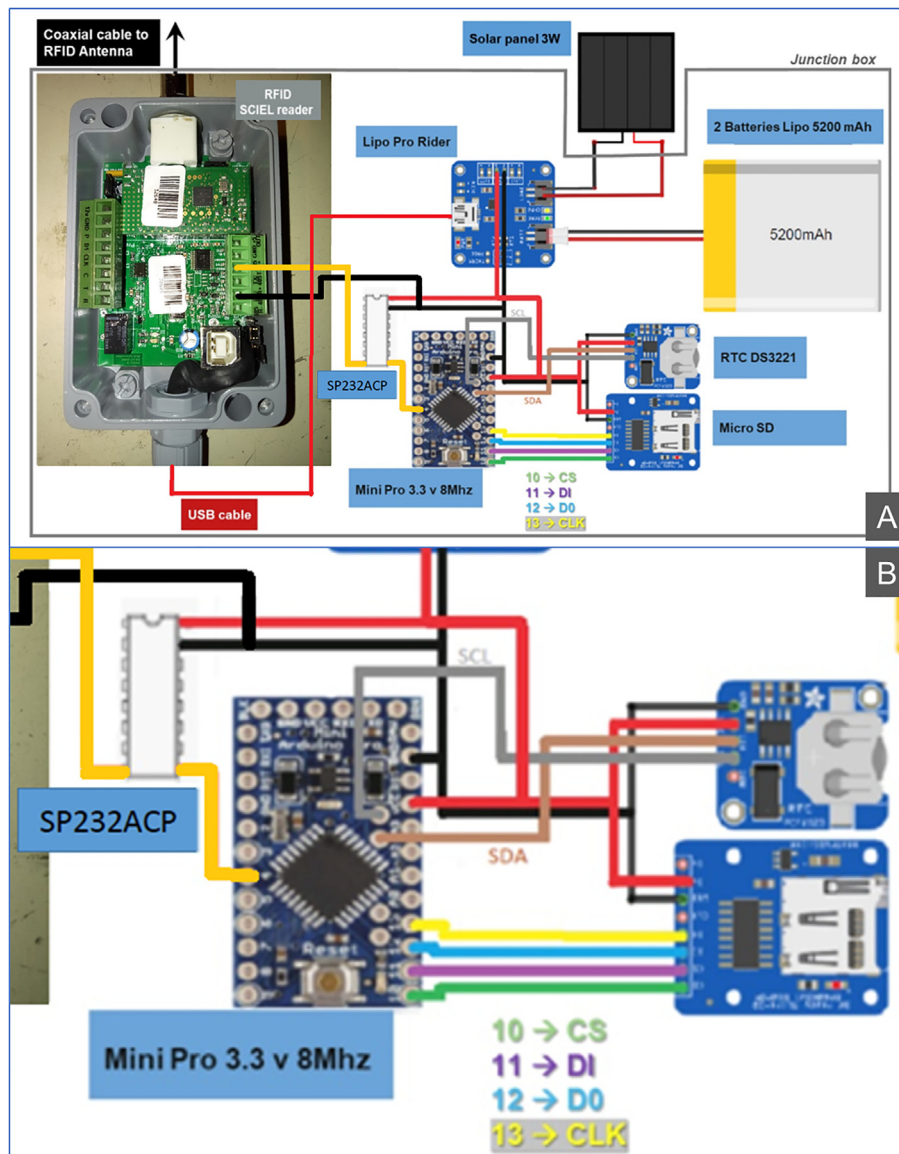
Coaxial cable to RFID Antenna

Solar panel 3W

Junction box

RFID SCIEL reader

Lipo Pro Rider

2 Batteries Lipo 5200 mAh

5200mAh

SCL

RTC DS3221

SP232ACP

SDA

Micro SD

Mini Pro 3.3 v 8Mhz

10 → CS
11 → DI
12 → D0
13 → CLK

USB cable

A

B

SCL

SP232ACP

SDA

Reset

Mini Pro 3.3 v 8Mhz

10 → CS
11 → DI
12 → D0
13 → CLK